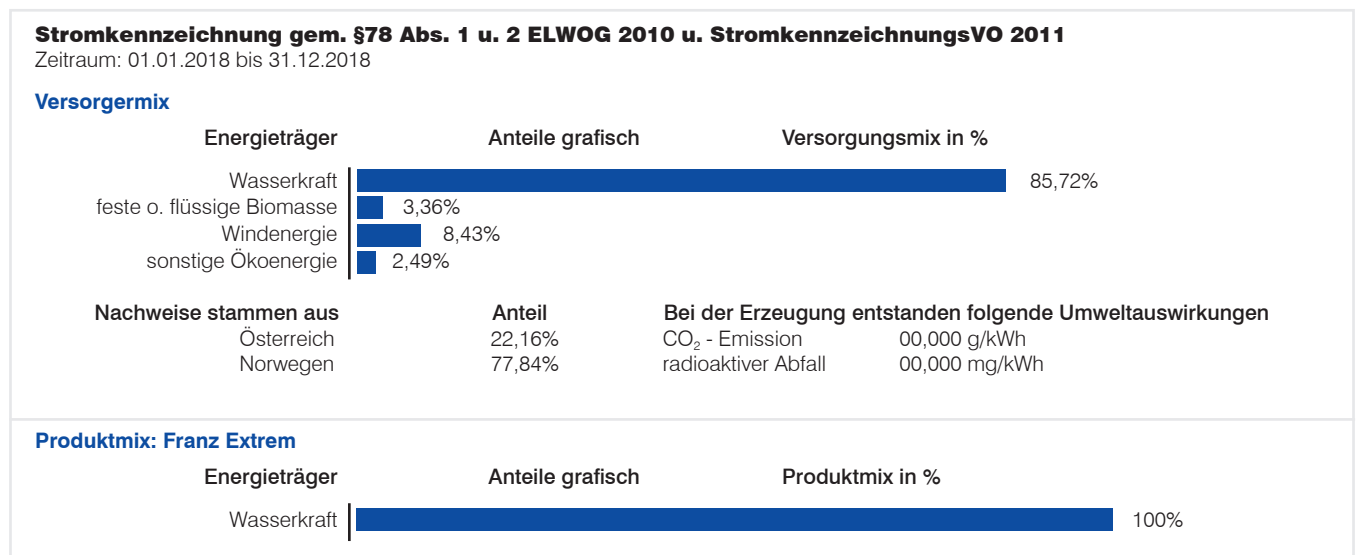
Stromkennzeichnung gem. §78 Abs. 1 u. 2 ELWOG 2010 u. StromkennzeichnungsVO 2011
Zeitraum: 01.01.2018 bis 31.12.2018

Versorgermix

Energieträger | Anteile grafisch | Versorgungsmix in %

Wasserkraft 85,72%
feste o. flüssige Biomasse 3,36%
Windenergie 8,43%
sonstige Ökoenergie 2,49%

| Nachweise stammen aus | Anteil | Bei der Erzeugung entstanden folgende Umweltauswirkungen | |
|---|---|---|---|
| Österreich | 22,16% | $CO_2$ - Emission | 00,000 g/kWh |
| Norwegen | 77,84% | radioaktiver Abfall | 00,000 mg/kWh |

Produktmix: Franz Extrem

Energieträger | Anteile grafisch | Produktmix in %

Wasserkraft 100%